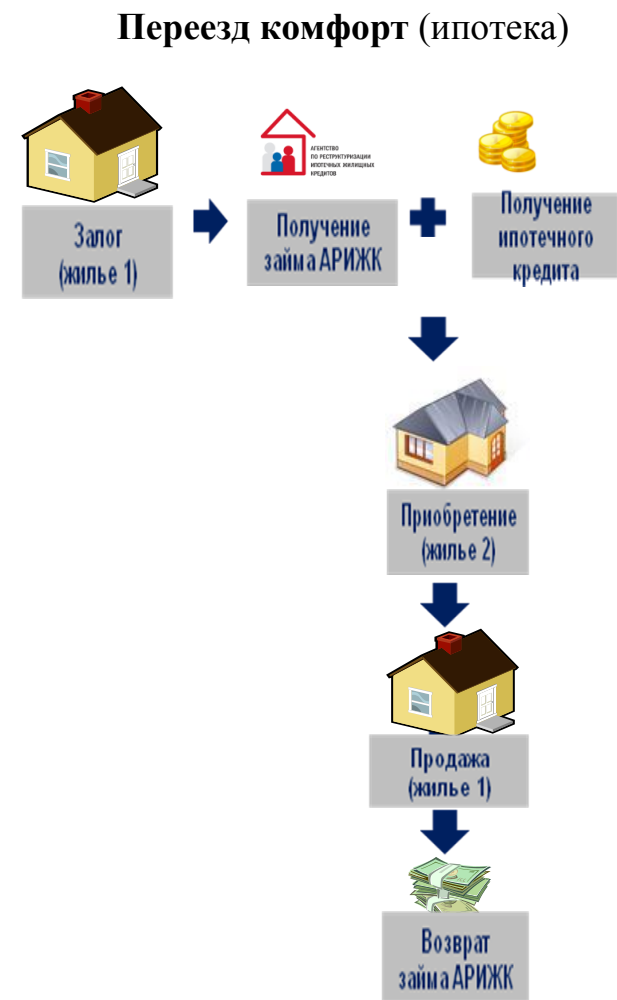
**Переезд комфорт** (ипотека)

АГЕНТСТВО ПО РЕСТРУКТУРИЗАЦИИ ИПОТЕЧНЫХ ЖИЛИЩНЫХ КРЕДИТОВ

Залог (жилье 1)

Получение займа АРИЖК

Получение ипотечного кредита

Приобретение (жилье 2)

Продажа (жилье 1)

Возврат займа АРИЖК